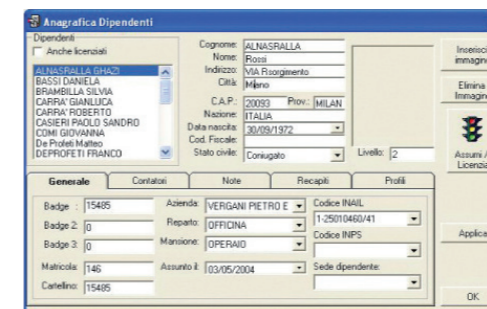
Anagrafica Dipendenti

Dipendenti
Anche licenziati

ALNASRALLA GHAZI
BASSI DANIELA
BRAMBILLA SILVIA
CARRA' GIANLUCA
CARRA' ROBERTO
CASIERI PAOLO SANDRO
COMI GIOVANNA
De Proteti Matteo
DEPROFETI FRANCO

Cognome: ALNASRALLA
Nome: Rossi
Indirizzo: VIA Risorgimento
Città: Milano
C.A.P.: 20093 Prov.: MILAN
Nazione: ITALIA
Data nascita: 30/09/1972
Cod. Fiscale:
Stato civile: Coniugato
Livello: 2

Inserisci immagine
Elimina Immagine
Assumi / Licenzia

Generale | Contatori | Note | Recapiti | Profili

Badge: 15485
Badge 2: 0
Badge 3: 0
Matricola: 146
Cartellino: 15485

Azienda: VERGANI PIETRO E
Reparto: OFFICINA
Mansione: OPERAIO
Assunto il: 03/05/2004

Codice INAIL
1-25010460/41
Codice INPS
Sede dipendente:

Applica
OK